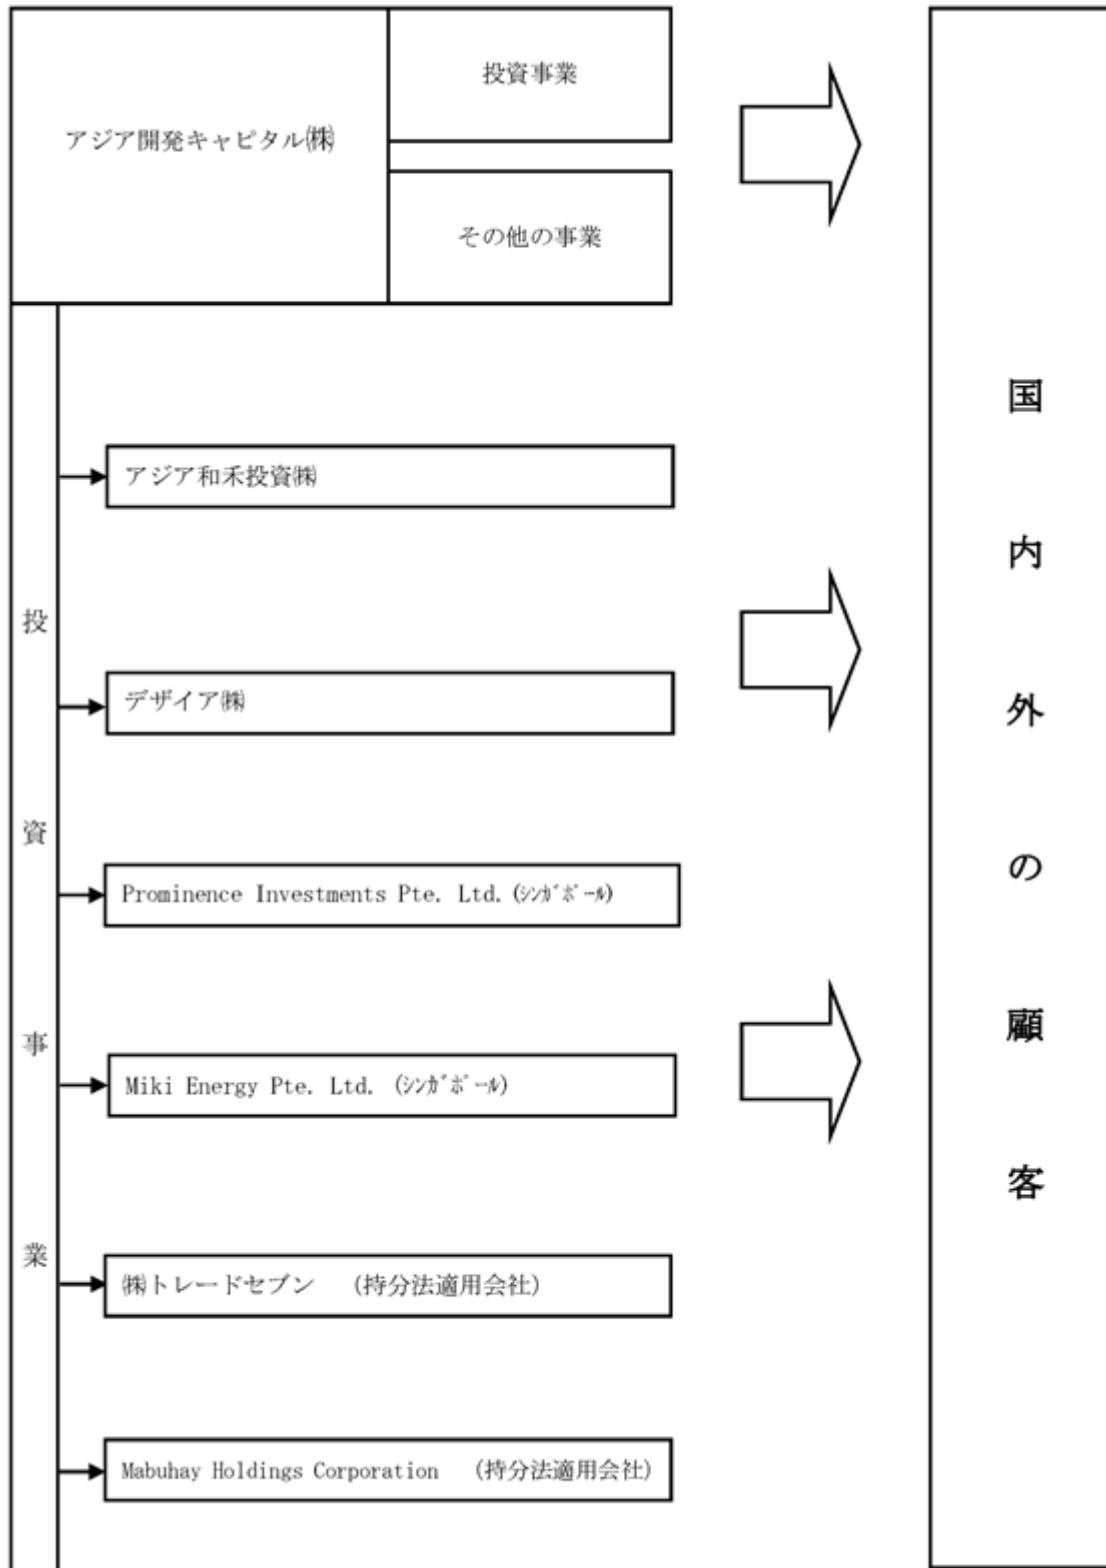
アジア開発キャピタル㈱

投資事業

その他の事業

投資事業

アジア和禾投資㈱

デザイア㈱

Prominence Investments Pte. Ltd.(ｼﾝｶﾞﾎﾟｰﾙ)

Miki Energy Pte. Ltd.(ｼﾝｶﾞﾎﾟｰﾙ)

㈱トレードセブン (持分法適用会社)

Mabuhay Holdings Corporation (持分法適用会社)

国内外の顧客